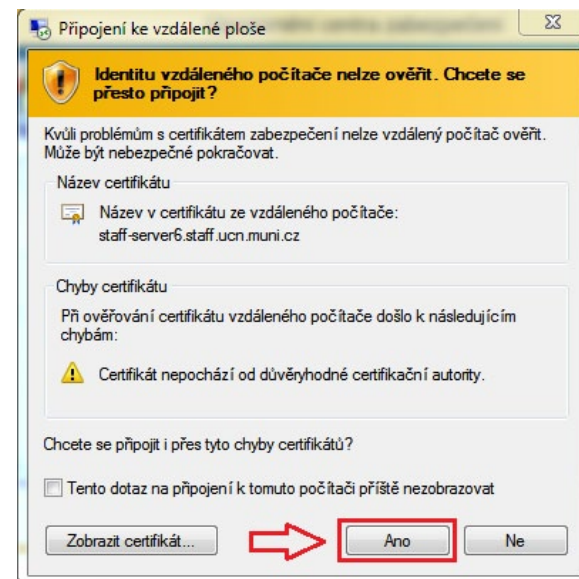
Připojení ke vzdálené ploše

Identitu vzdáleného počítače nelze ověřit. Chcete se přesto připojit?

Kvůli problémům s certifikátem zabezpečení nelze vzdálený počítač ověřit. Může být nebezpečné pokračovat.

Název certifikátu

Název v certifikátu ze vzdáleného počítače: staff-server6.staff.ucn.muni.cz

Chyby certifikátu

Při ověřování certifikátu vzdáleného počítače došlo k následujícím chybám:

Certifikát nepochází od důvěryhodné certifikační autority.

Chcete se připojit i přes tyto chyby certifikátů?

Tento dotaz na připojení k tomuto počítači příště nezobrazovat

Zobrazit certifikát...

Ano

Ne